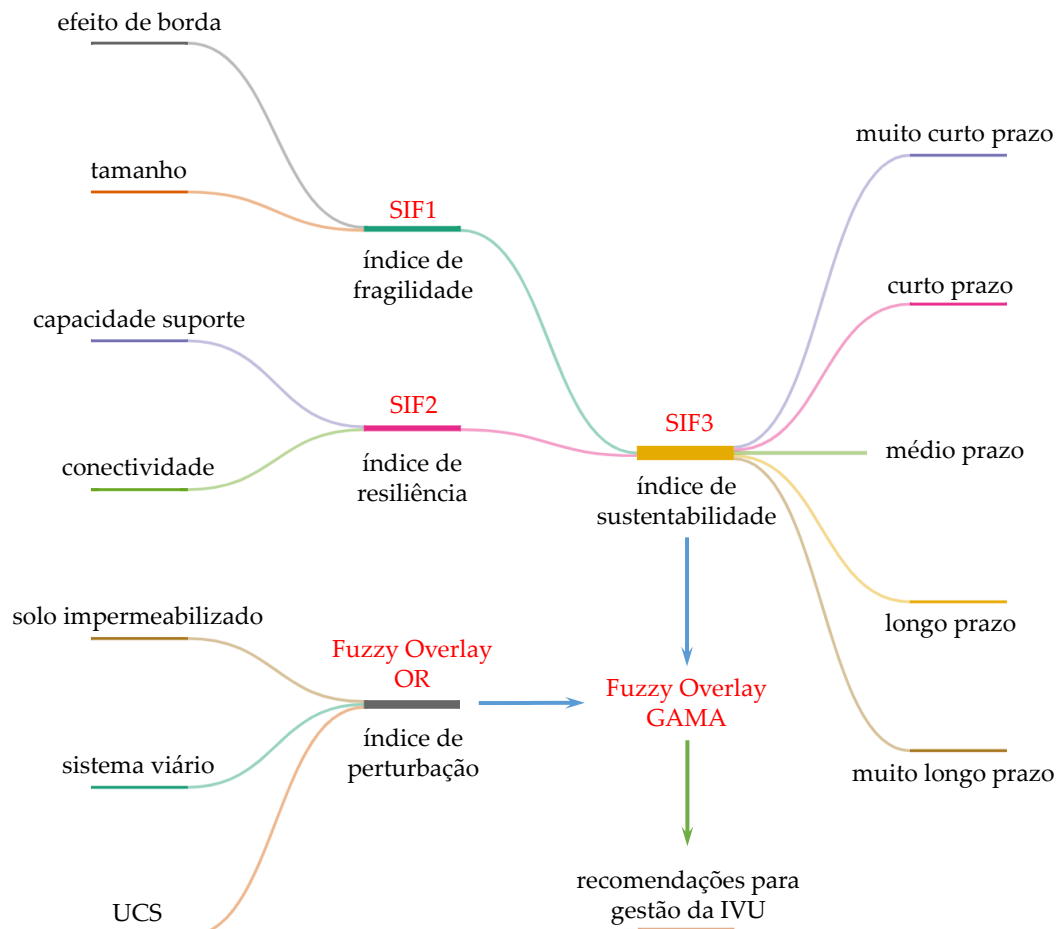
efeito de borda

tamanho

SIF1
índice de fragilidade

capacidade suporte

conectividade

SIF2
índice de resiliência

SIF3
índice de sustentabilidade

muito curto prazo

curto prazo

médio prazo

longo prazo

muito longo prazo

solo impermeabilizado

sistema viário

UCS

Fuzzy Overlay OR
índice de perturbação

Fuzzy Overlay GAMA

recomendações para gestão da IVU